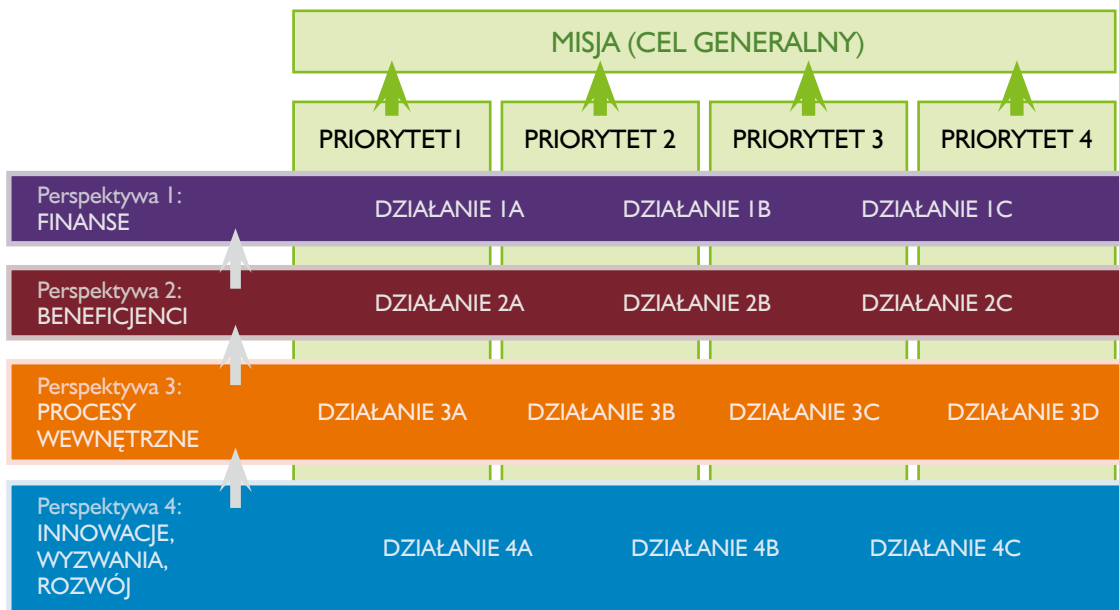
MISJA (CEL GENERALNY)

PRIORYTET 1

PRIORYTET 2

PRIORYTET 3

PRIORYTET 4

Perspektywa 1: FINANSE

DZIAŁANIE 1A

DZIAŁANIE 1B

DZIAŁANIE 1C

Perspektywa 2: BENEFICJENCI

DZIAŁANIE 2A

DZIAŁANIE 2B

DZIAŁANIE 2C

Perspektywa 3: PROCESY WEWNĘTRZNE

DZIAŁANIE 3A

DZIAŁANIE 3B

DZIAŁANIE 3C

DZIAŁANIE 3D

Perspektywa 4: INNOWACJE, WYZWANIA, ROZWÓJ

DZIAŁANIE 4A

DZIAŁANIE 4B

DZIAŁANIE 4C